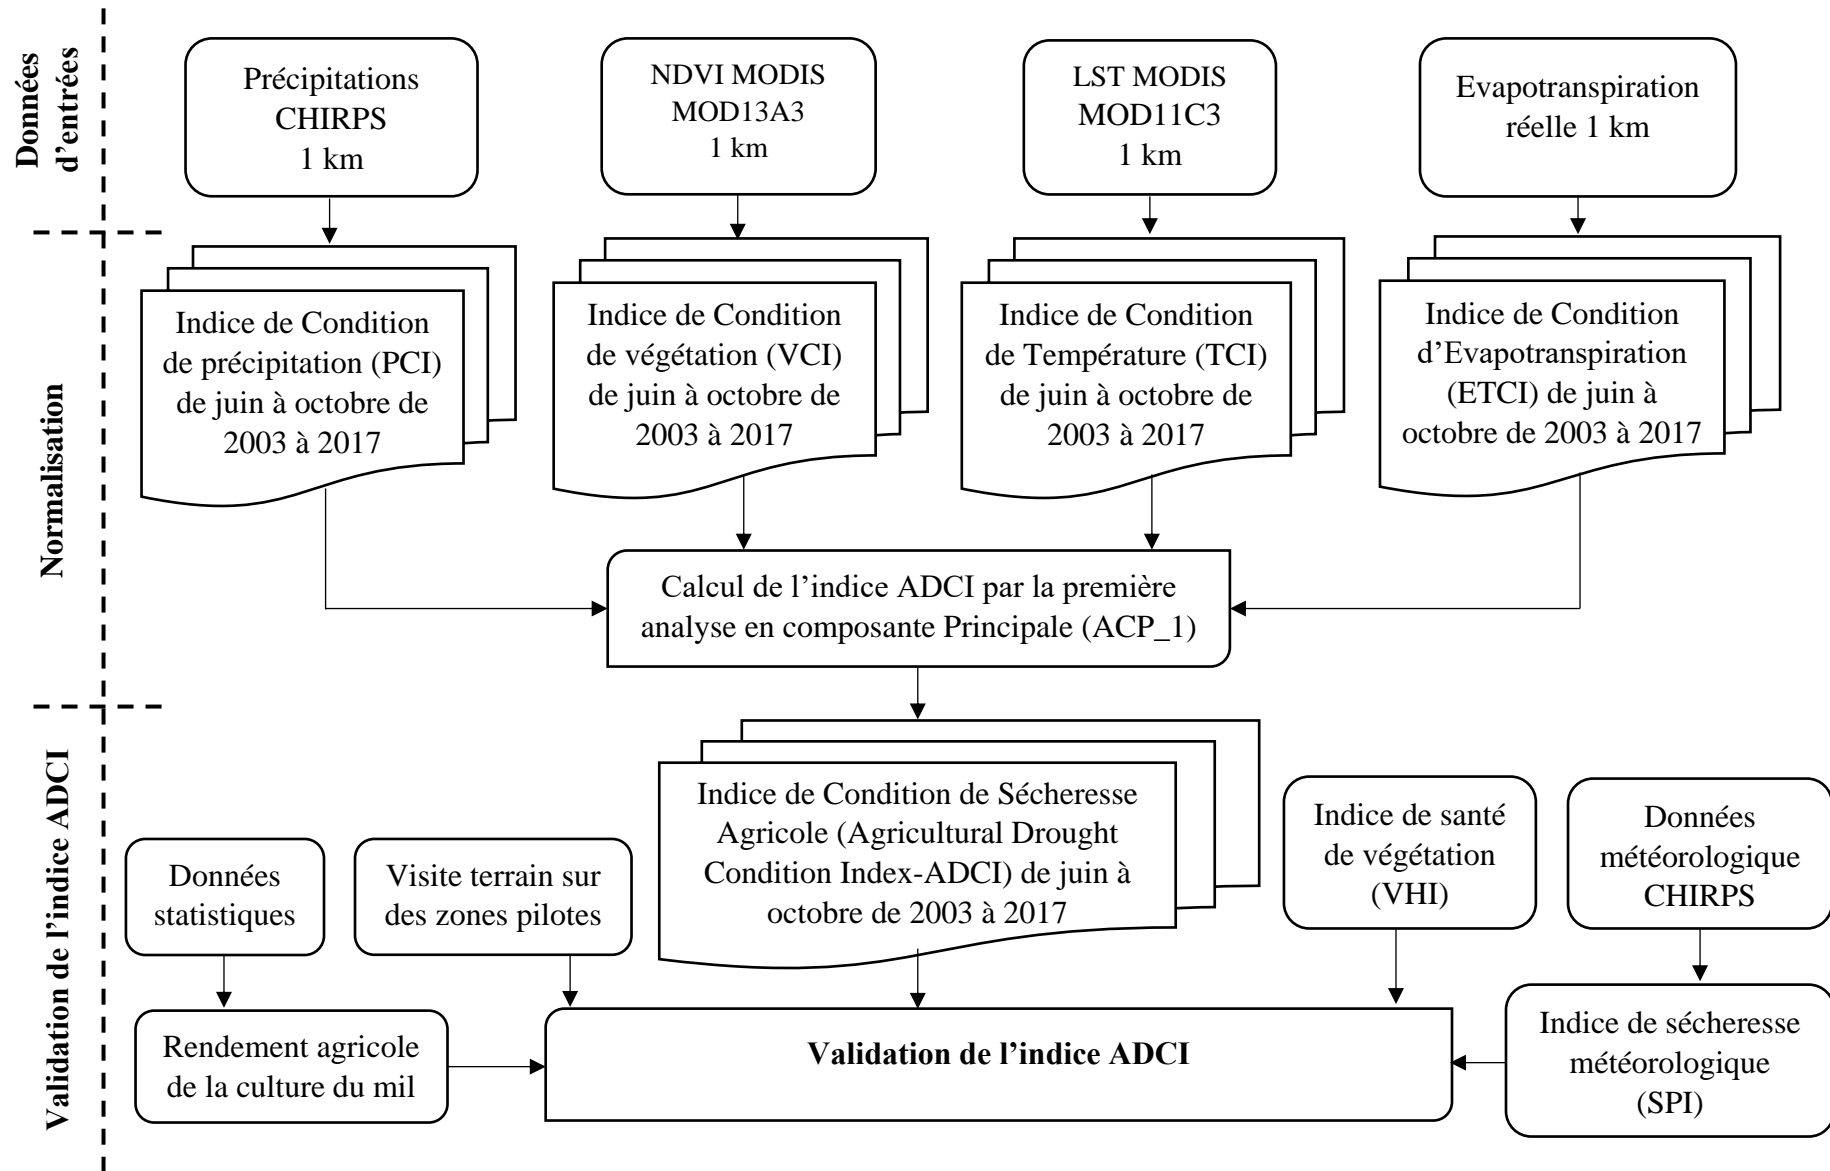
Données d'entrées

Précipitations CHIRPS 1 km

NDVI MODIS MOD13A3 1 km

LST MODIS MOD11C3 1 km

Evapotranspiration réelle 1 km

Normalisation

Indice de Condition de précipitation (PCI) de juin à octobre de 2003 à 2017

Indice de Condition de végétation (VCI) de juin à octobre de 2003 à 2017

Indice de Condition de Température (TCI) de juin à octobre de 2003 à 2017

Indice de Condition d'Evapotranspiration (ETCI) de juin à octobre de 2003 à 2017

Calcul de l'indice ADCI par la première analyse en composante Principale (ACP_1)

Validation de l'indice ADCI

Indice de Condition de Sécheresse Agricole (Agricultural Drought Condition Index-ADCI) de juin à octobre de 2003 à 2017

Indice de santé de végétation (VHI)

Données météorologique CHIRPS

Données statistiques

Visite terrain sur des zones pilotes

Rendement agricole de la culture du mil

**Validation de l'indice ADCI**

Indice de sécheresse météorologique (SPI)